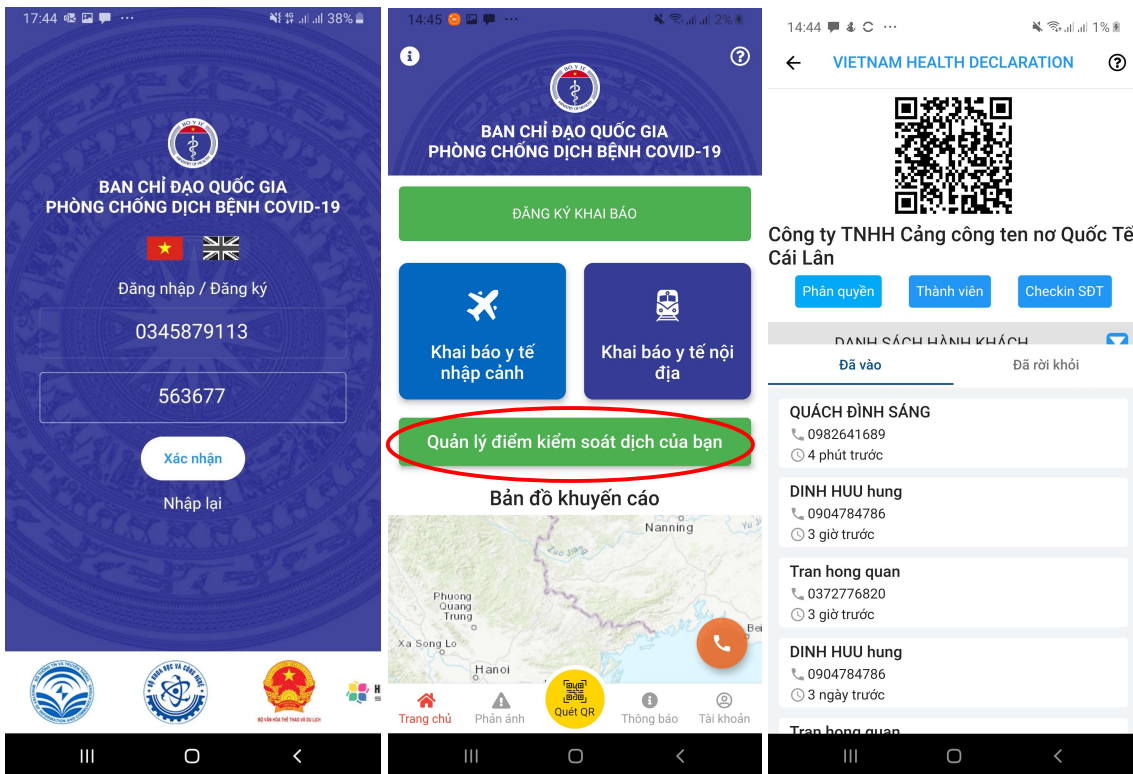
17:44 38%

BAN CHỈ ĐẠO QUỐC GIA
PHÒNG CHỐNG DỊCH BỆNH COVID-19

Đăng nhập / Đăng ký

0345879113

563677

Xác nhận

Nhập lại

14:45 2%

BAN CHỈ ĐẠO QUỐC GIA
PHÒNG CHỐNG DỊCH BỆNH COVID-19

ĐĂNG KÝ KHAI BÁO

Khai báo y tế nhập cảnh

Khai báo y tế nội địa

Quản lý điểm kiểm soát dịch của bạn

Bản đồ khuyến cáo

Nanning
Phuong Quang Trung
Xa Song Lo
Hanoi

Trang chủ
Phản ánh
Quét QR
Thông báo
Tài khoản

14:44 1%

VIETNAM HEALTH DECLARATION

Công ty TNHH Cảng công ten nơ Quốc Tế Cái Lân

Phân quyền
Thành viên
Checkin SĐT

DANH SÁCH HÀNH KHÁCH

Đã vào
Đã rời khỏi

QUÁCH ĐÌNH SÁNG
0982641689
4 phút trước

DINH HUU hung
0904784786
3 giờ trước

Tran hong quan
0372776820
3 giờ trước

DINH HUU hung
0904784786
3 ngày trước

Tran hong quan